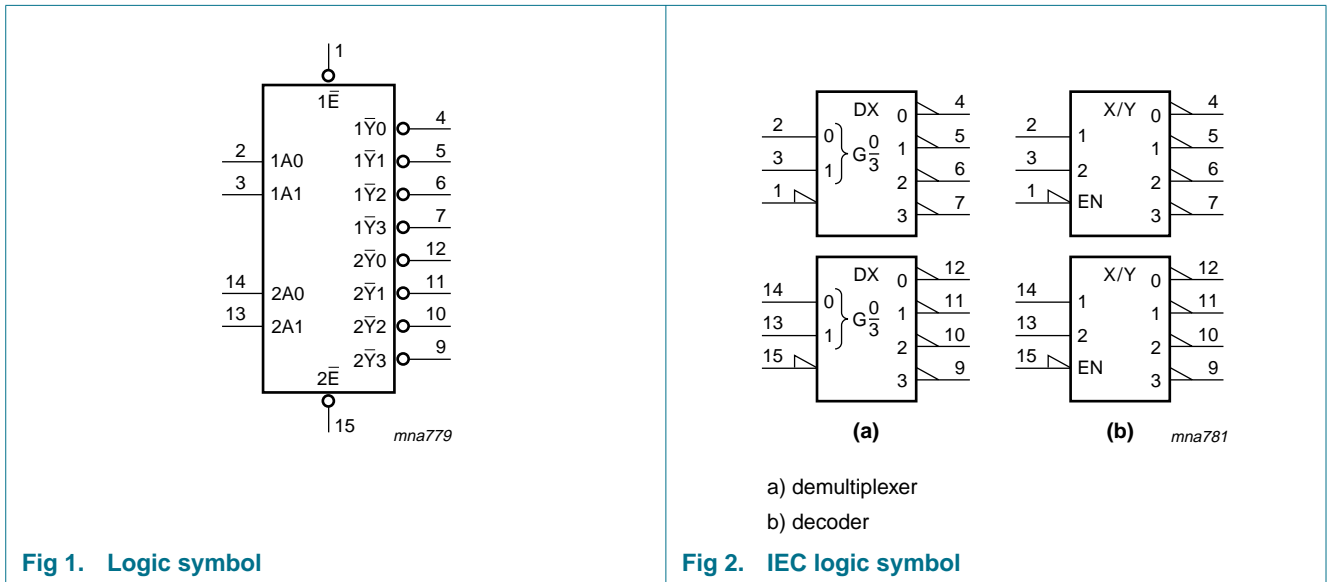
1
$1\overline{E}$
$1\overline{Y}0$ 4
2 1A0
$1\overline{Y}1$ 5
3 1A1
$1\overline{Y}2$ 6
$1\overline{Y}3$ 7
$2\overline{Y}0$ 12
14 2A0
$2\overline{Y}1$ 11
13 2A1
$2\overline{Y}2$ 10
$2\overline{Y}3$ 9
$2\overline{E}$
15
mna779

Fig 1. Logic symbol

DX
2 0
3 1
$G\frac{0}{3}$
1
0 4
1 5
2 6
3 7

X/Y
2 1
3 2
1 EN
0 4
1 5
2 6
3 7

DX
14 0
13 1
$G\frac{0}{3}$
15
0 12
1 11
2 10
3 9

X/Y
14 1
13 2
15 EN
0 12
1 11
2 10
3 9

(a)
(b)
mna781

a) demultiplexer
b) decoder

Fig 2. IEC logic symbol